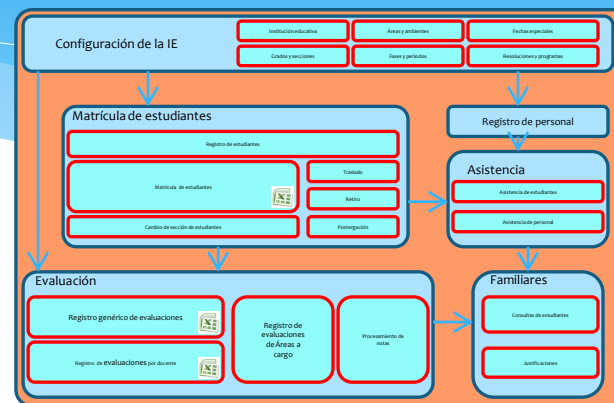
Configuración de la IE

Institución educativa

Áreas y ambientes

Fechas especiales

Grados y secciones

Fases y periodos

Resoluciones y programas

Matrícula de estudiantes

Registro de estudiantes

Matrícula de estudiantes

Traslado

Retiro

Cambio de sección de estudiantes

Postergación

Registro de personal

Asistencia

Asistencia de estudiantes

Asistencia de personal

Evaluación

Registro genérico de evaluaciones

Registro de evaluaciones por docente

Registro de evaluaciones de Áreas a cargo

Procesamiento de notas

Familiares

Consultas de estudiantes

Justificaciones